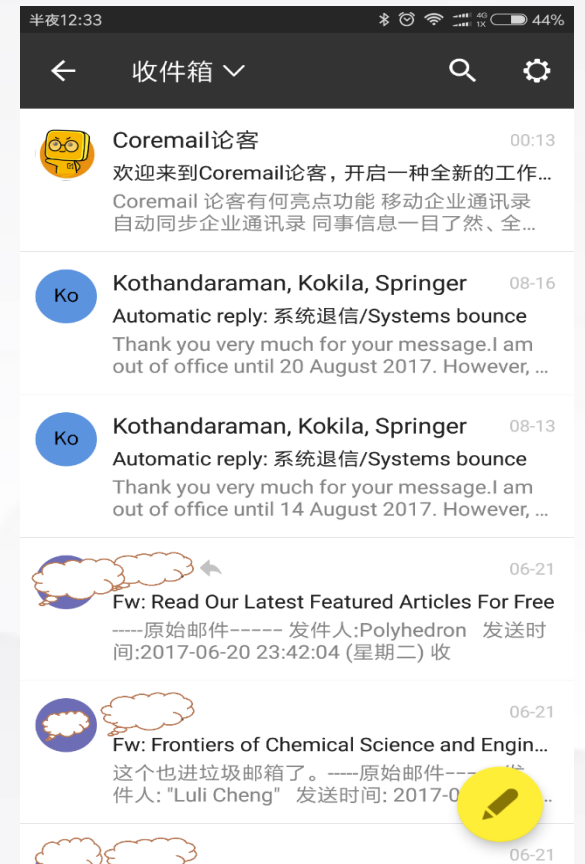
半夜12:33 44%

收件箱

Coremail论客 00:13
欢迎来到Coremail论客，开启一种全新的工作...
Coremail 论客有何亮点功能 移动企业通讯录 自动同步企业通讯录 同事信息一目了然、全...

Ko
Kothandaraman, Kokila, Springer 08-16
Automatic reply: 系统退信/Systems bounce
Thank you very much for your message.I am out of office until 20 August 2017. However, ...

Ko
Kothandaraman, Kokila, Springer 08-13
Automatic reply: 系统退信/Systems bounce
Thank you very much for your message.I am out of office until 14 August 2017. However, ...

06-21
Fw: Read Our Latest Featured Articles For Free
-----原始邮件------ 发件人:Polyhedron 发送时间:2017-06-20 23:42:04 (星期二) 收

06-21
Fw: Frontiers of Chemical Science and Engin...
这个也进垃圾邮箱了。-----原始邮件---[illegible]件人: "Luli Cheng" 发送时间: 2017-0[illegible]

06-21